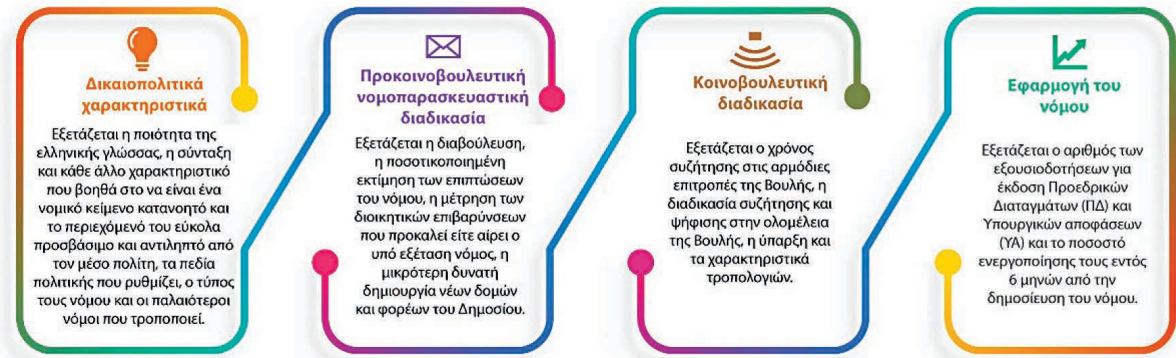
Δικαιοπολιτικά χαρακτηριστικά

Εξετάζεται η ποιότητα της ελληνικής γλώσσας, η σύνταξη και κάθε άλλο χαρακτηριστικό που βοηθά στο να είναι ένα νομικό κείμενο κατανοητό και το περιεχόμενό του εύκολα προσβάσιμο και αντιληπτό από τον μέσο πολίτη, τα πεδία πολιτικής που ρυθμίζει, ο τύπος τους νόμου και οι παλαιότεροι νόμοι που τροποποιεί.

Προκοινοβουλευτική νομοπαρασκευαστική διαδικασία

Εξετάζεται η διαβούλευση, η ποσοτικοποιημένη εκτίμηση των επιπτώσεων του νόμου, η μέτρηση των διοικητικών επιβαρύνσεων που προκαλεί είτε αίρει ο υπό εξέταση νόμος, η μικρότερη δυνατή δημιουργία νέων δομών και φορέων του Δημοσίου.

Κοινοβουλευτική διαδικασία

Εξετάζεται ο χρόνος συζήτησης στις αρμόδιες επιτροπές της Βουλής, η διαδικασία συζήτησης και ψήφισης στην ολομέλεια της Βουλής, η ύπαρξη και τα χαρακτηριστικά τροπολογιών.

Εφαρμογή του νόμου

Εξετάζεται ο αριθμός των εξουσιοδοτήσεων για έκδοση Προεδρικών Διαταγμάτων (ΠΔ) και Υπουργικών αποφάσεων (ΥΑ) και το ποσοστό ενεργοποίησής τους εντός 6 μηνών από την δημοσίευση του νόμου.